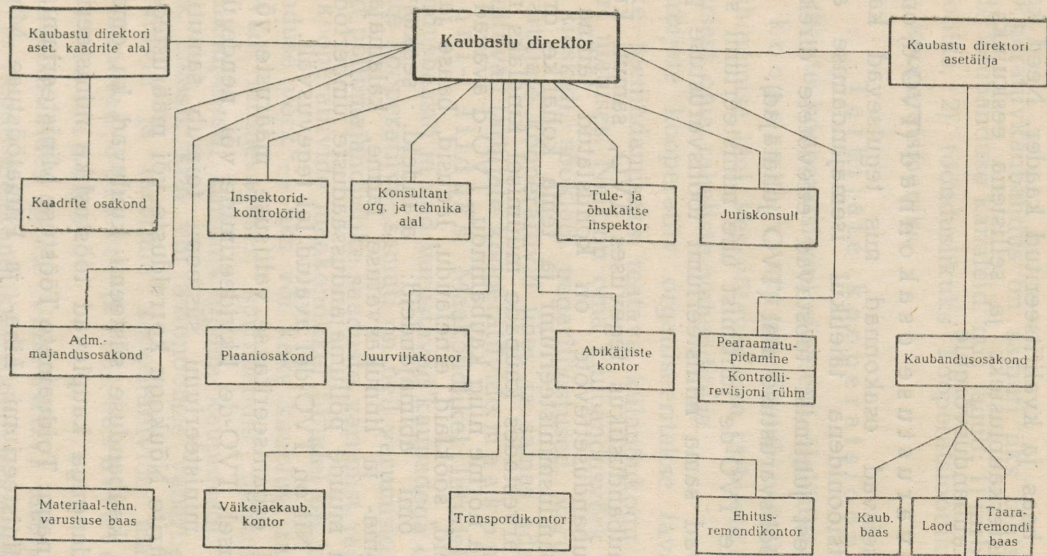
Kaubastu direktori aset. kaadrite alal

Kaubastu direktor

Kaubastu direktori asetäitja

Kaadrite osakond

Inspektorid-kontrolörid

Konsultant org. ja tehnika alal

Tule- ja õhukaitse inspektor

Juriskonsult

Adm.-majandusosakond

Plaaniosakond

Juurviljakontor

Abikäitiste kontor

Pearaamatupidamine

Kontrolli-revisjoni rühm

Kaubandusosakond

Materiaal-tehn. varustuse baas

Väikejaekaub. kontor

Transpordikontor

Ehitus-remondikontor

Kaub. baas

Laod

Taara-remondi baas